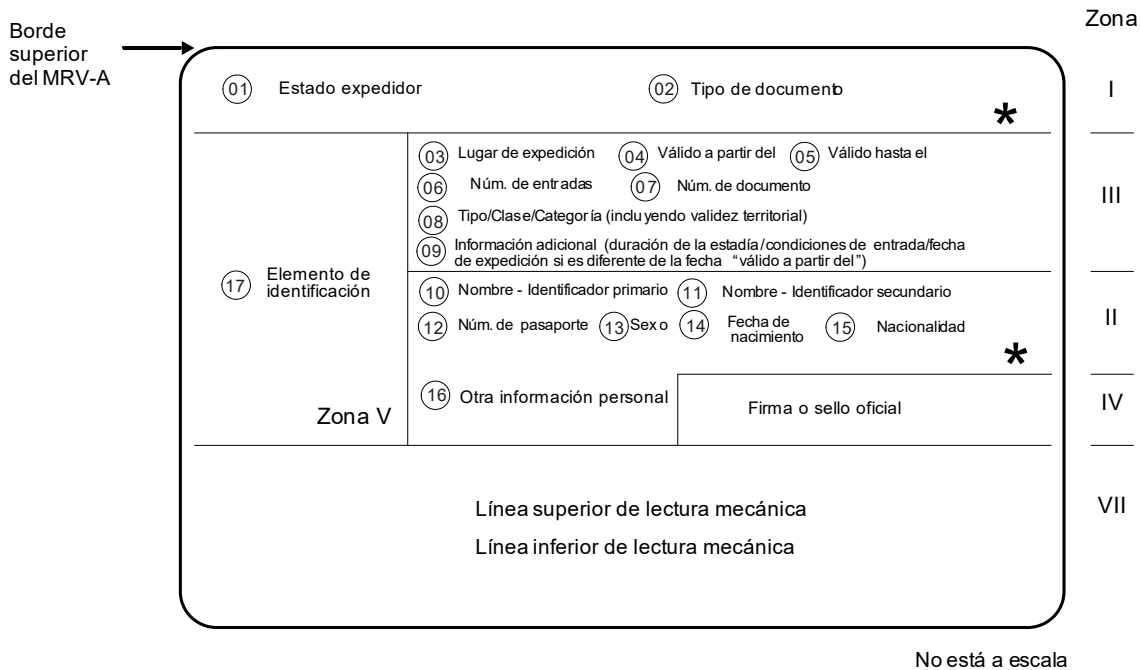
Borde superior del MRV-A

Zona

01 Estado expedidor

02 Tipo de documento

*

I

03 Lugar de expedición 04 Válido a partir del 05 Válido hasta el

06 Núm. de entradas 07 Núm. de documento

08 Tipo/Clase/Categoría (incluyendo validez territorial)

09 Información adicional (duración de la estadía/condiciones de entrada/fecha de expedición si es diferente de la fecha "válido a partir del")

III

17 Elemento de identificación

10 Nombre - Identificador primario 11 Nombre - Identificador secundario

12 Núm. de pasaporte 13 Sexo 14 Fecha de nacimiento 15 Nacionalidad

*

II

16 Otra información personal

Firma o sello oficial

Zona V

IV

Línea superior de lectura mecánica

Línea inferior de lectura mecánica

VII

No está a escala